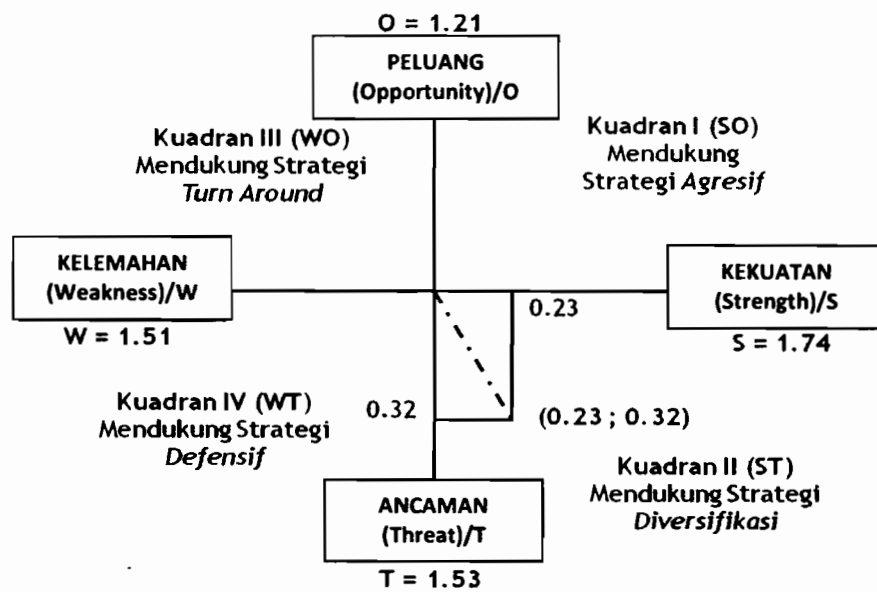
O = 1.21

PELUANG
(Opportunity)/O

Kuadran III (WO)
Mendukung Strategi
*Turn Around*

Kuadran I (SO)
Mendukung
Strategi *Agresif*

KELEMAHAN
(Weakness)/W

W = 1.51

0.23

KEKUATAN
(Strength)/S

S = 1.74

Kuadran IV (WT)
Mendukung Strategi
*Defensif*

0.32

(0.23 ; 0.32)

Kuadran II (ST)
Mendukung Strategi
*Diversifikasi*

ANCAMAN
(Threat)/T

T = 1.53